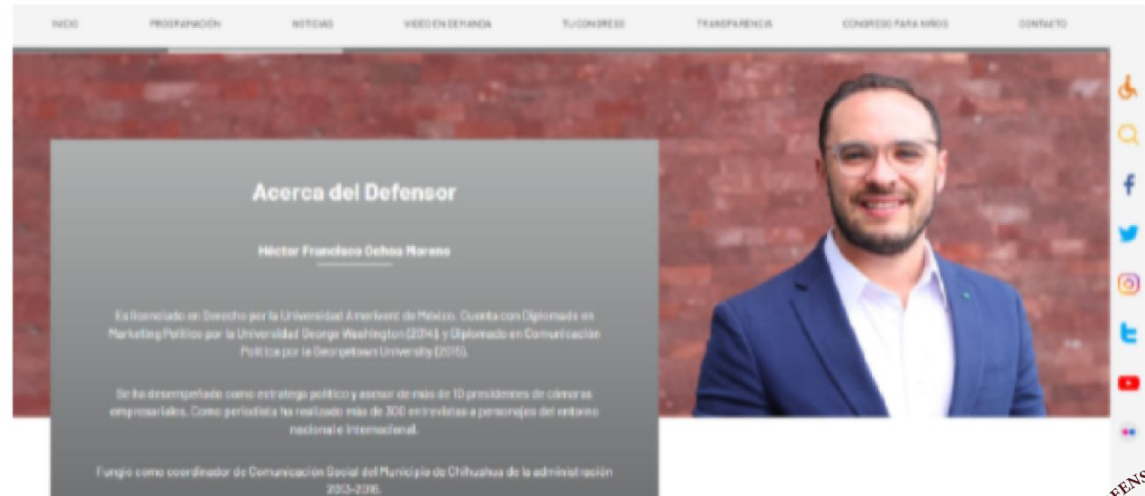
INICIO PROGRAMACIÓN NOTICIAS VIDEO EN DEMANDA TU CONGRESO TRANSPARENCIA CONGRESO PARA NIÑOS CONTACTO

Acerca del Defensor

Héctor Francisco Ochoa Moreno

Es licenciado en Derecho por la Universidad Anáhuac de México. Cuenta con Diplomado en Marketing Político por la Universidad George Washington (2014) y Diplomado en Comunicación Política por la Georgetown University (2015).

Se ha desempeñado como estratega político y asesor de más de 10 presidentes de cámaras empresariales. Como periodista ha realizado más de 300 entrevistas a personajes del entorno nacional e internacional.

Fungió como coordinador de Comunicación Social del Municipio de Chihuahua de la administración 2013-2016.

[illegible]